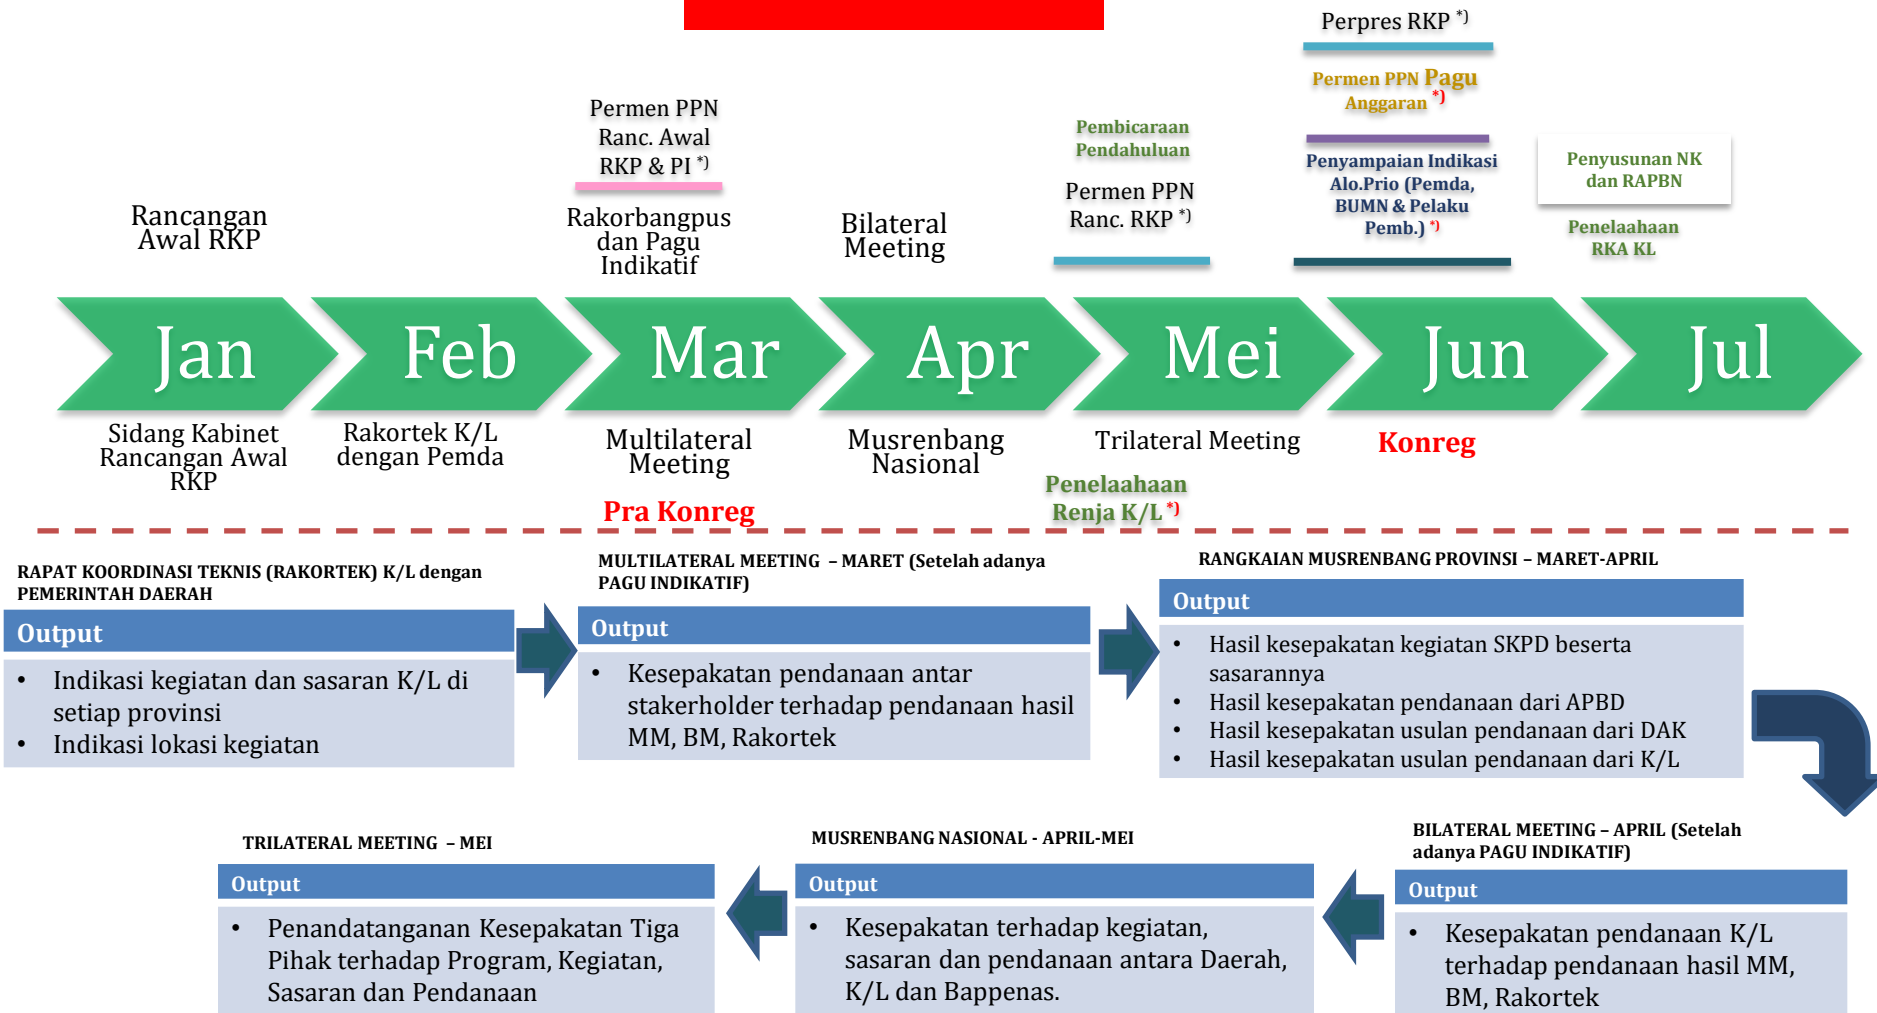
Perpres RKP *)

Permen PPN Pagu Anggaran *)

Permen PPN Ranc. Awal RKP & PI *)

Pembicaraan Pendahuluan

Permen PPN Ranc. RKP *)

Penyampaian Indikasi Alo.Prio (Pemda, BUMN & Pelaku Pemb.) *)

Penyusunan NK dan RAPBN

Penelaahaan RKA KL

Rancangan Awal RKP

Rakorbangpus dan Pagu Indikatif

Bilateral Meeting

Jan Feb Mar Apr Mei Jun Jul

Sidang Kabinet Rancangan Awal RKP

Rakortek K/L dengan Pemda

Multilateral Meeting

Musrenbang Nasional

Trilateral Meeting

Konreg

Penelaahaan Renja K/L *)

Pra Konreg

RAPAT KOORDINASI TEKNIS (RAKORTEK) K/L dengan PEMERINTAH DAERAH

Output

- Indikasi kegiatan dan sasaran K/L di setiap provinsi
- Indikasi lokasi kegiatan

MULTILATERAL MEETING – MARET (Setelah adanya PAGU INDIKATIF)

Output

- Kesepakatan pendanaan antar stakerholder terhadap pendanaan hasil MM, BM, Rakortek

RANGKAIAN MUSRENBANG PROVINSI – MARET-APRIL

Output

- Hasil kesepakatan kegiatan SKPD beserta sasarannya
- Hasil kesepakatan pendanaan dari APBD
- Hasil kesepakatan usulan pendanaan dari DAK
- Hasil kesepakatan usulan pendanaan dari K/L

TRILATERAL MEETING – MEI

Output

- Penandatanganan Kesepakatan Tiga Pihak terhadap Program, Kegiatan, Sasaran dan Pendanaan

MUSRENBANG NASIONAL - APRIL-MEI

Output

- Kesepakatan terhadap kegiatan, sasaran dan pendanaan antara Daerah, K/L dan Bappenas.

BILATERAL MEETING – APRIL (Setelah adanya PAGU INDIKATIF)

Output

- Kesepakatan pendanaan K/L terhadap pendanaan hasil MM, BM, Rakortek